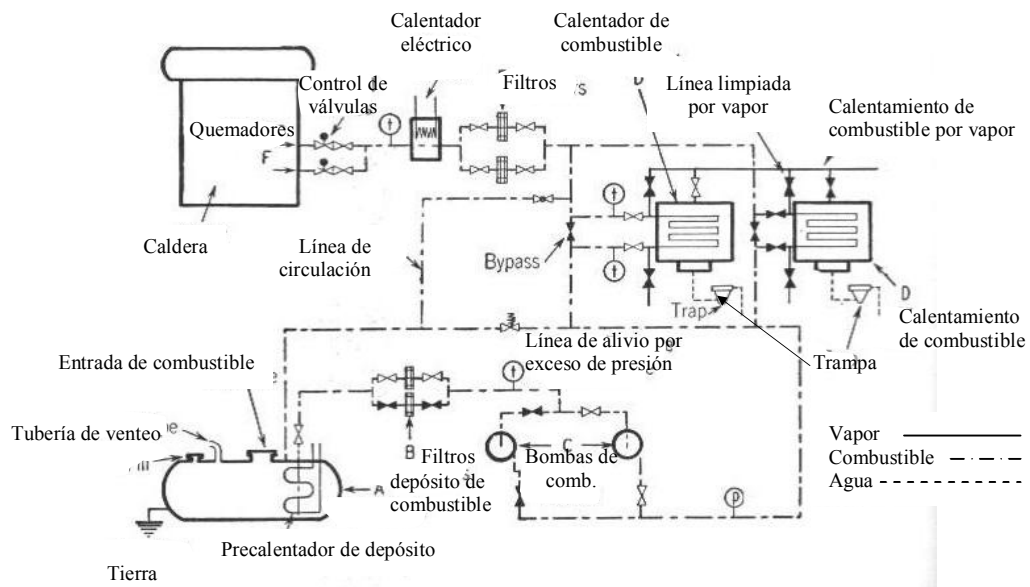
Calentador eléctrico

Calentador de combustible

Control de válvulas

Filtros

Línea limpiada por vapor

Calentamiento de combustible por vapor

Quemadores

F

S

D

Caldera

Línea de circulación

Bypass

Trap

D

Calentamiento de combustible

Línea de alivio por exceso de presión

Trampa

Entrada de combustible

Tubería de venteo

E

B

C

P

A

Filtros depósito de combustible

Bombas de comb.

Vapor
Combustible
Agua

Precalentador de depósito

Tierra